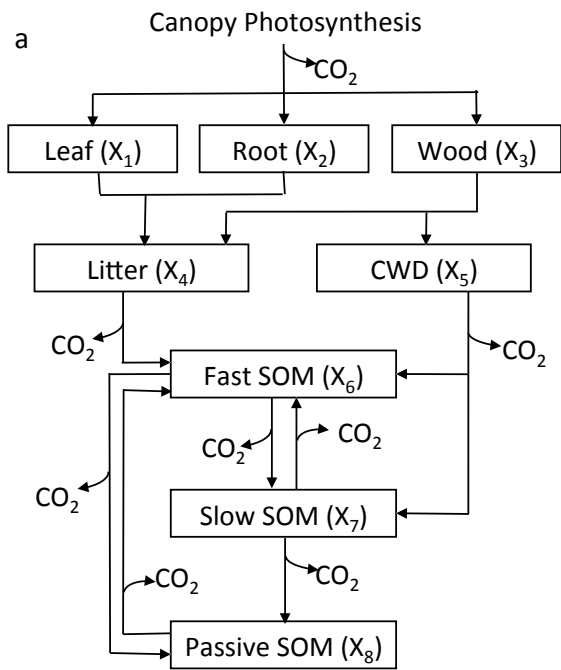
a

Canopy Photosynthesis

$CO_2$

Leaf ($X_1$)

Root ($X_2$)

Wood ($X_3$)

Litter ($X_4$)

CWD ($X_5$)

$CO_2$

$CO_2$

Fast SOM ($X_6$)

$CO_2$

$CO_2$

$CO_2$

Slow SOM ($X_7$)

$CO_2$

$CO_2$

Passive SOM ($X_8$)